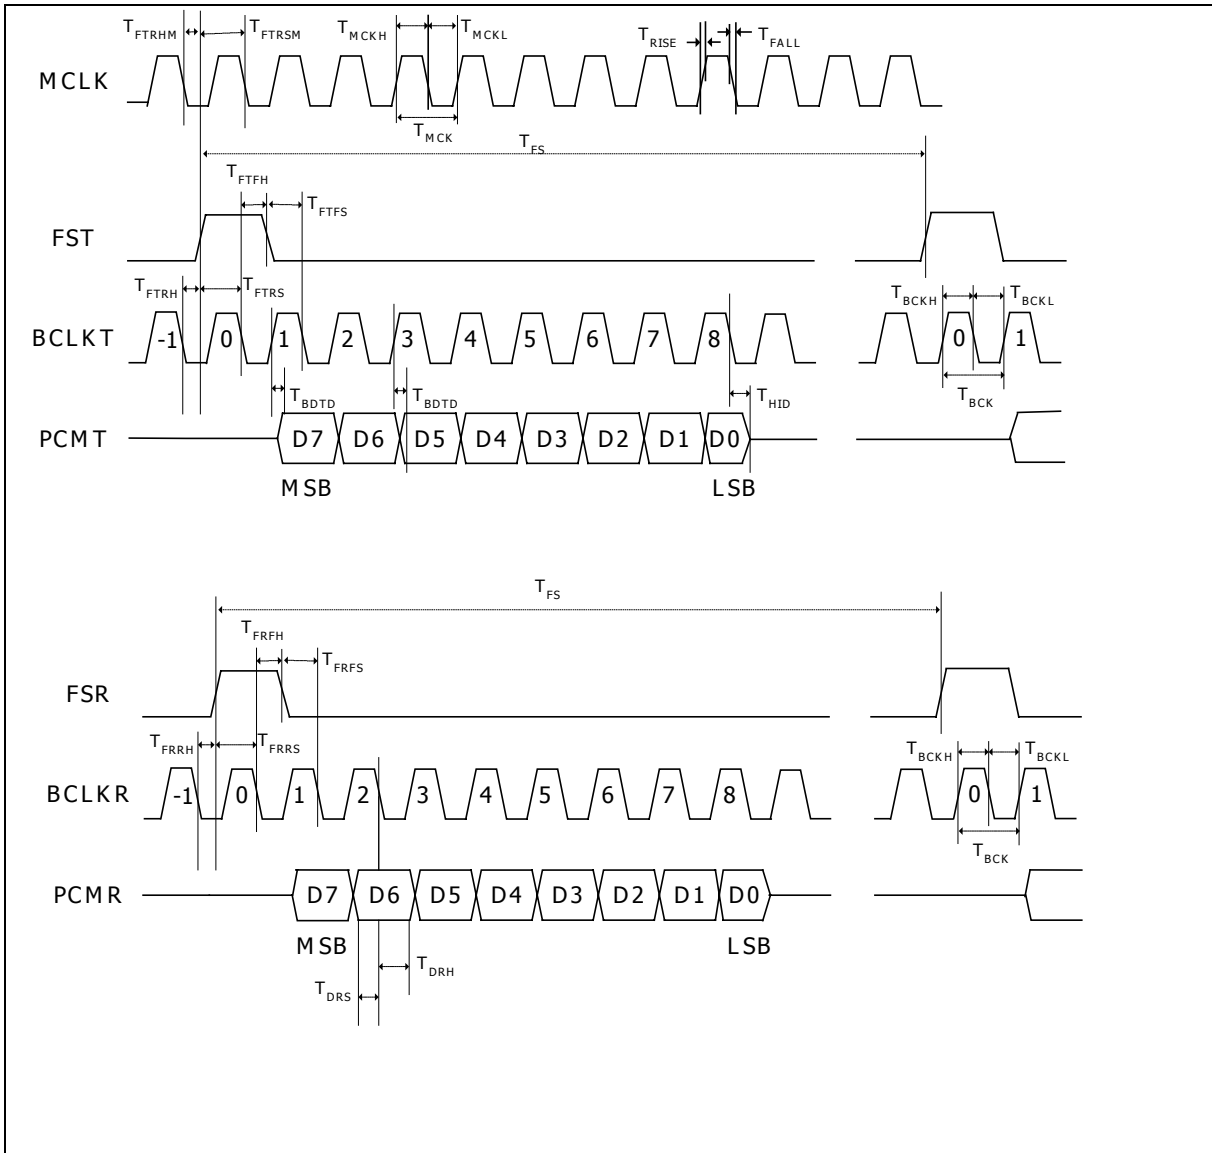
$T_{FTRHM}$ $T_{FTRSM}$ $T_{MCKH}$ $T_{MCKL}$ $T_{RISE}$ $T_{FALL}$

MCLK

$T_{MCK}$

$T_{FS}$

$T_{FTFH}$

$T_{FTFS}$

FST

$T_{FTRH}$ $T_{FTRS}$ $T_{BCKH}$ $T_{BCKL}$

BCLKT -1 0 1 2 3 4 5 6 7 8 0 1

$T_{BDTD}$ $T_{BDTD}$ $T_{HID}$ $T_{BCK}$

PCMT D7 D6 D5 D4 D3 D2 D1 D0

MSB LSB

$T_{FS}$

$T_{FRFH}$

$T_{FRFS}$

FSR

$T_{FRRH}$ $T_{FRRS}$ $T_{BCKH}$ $T_{BCKL}$

BCLKR -1 0 1 2 3 4 5 6 7 8 0 1

$T_{BCK}$

PCMR D7 D6 D5 D4 D3 D2 D1 D0

MSB LSB

$T_{DRH}$

$T_{DRS}$